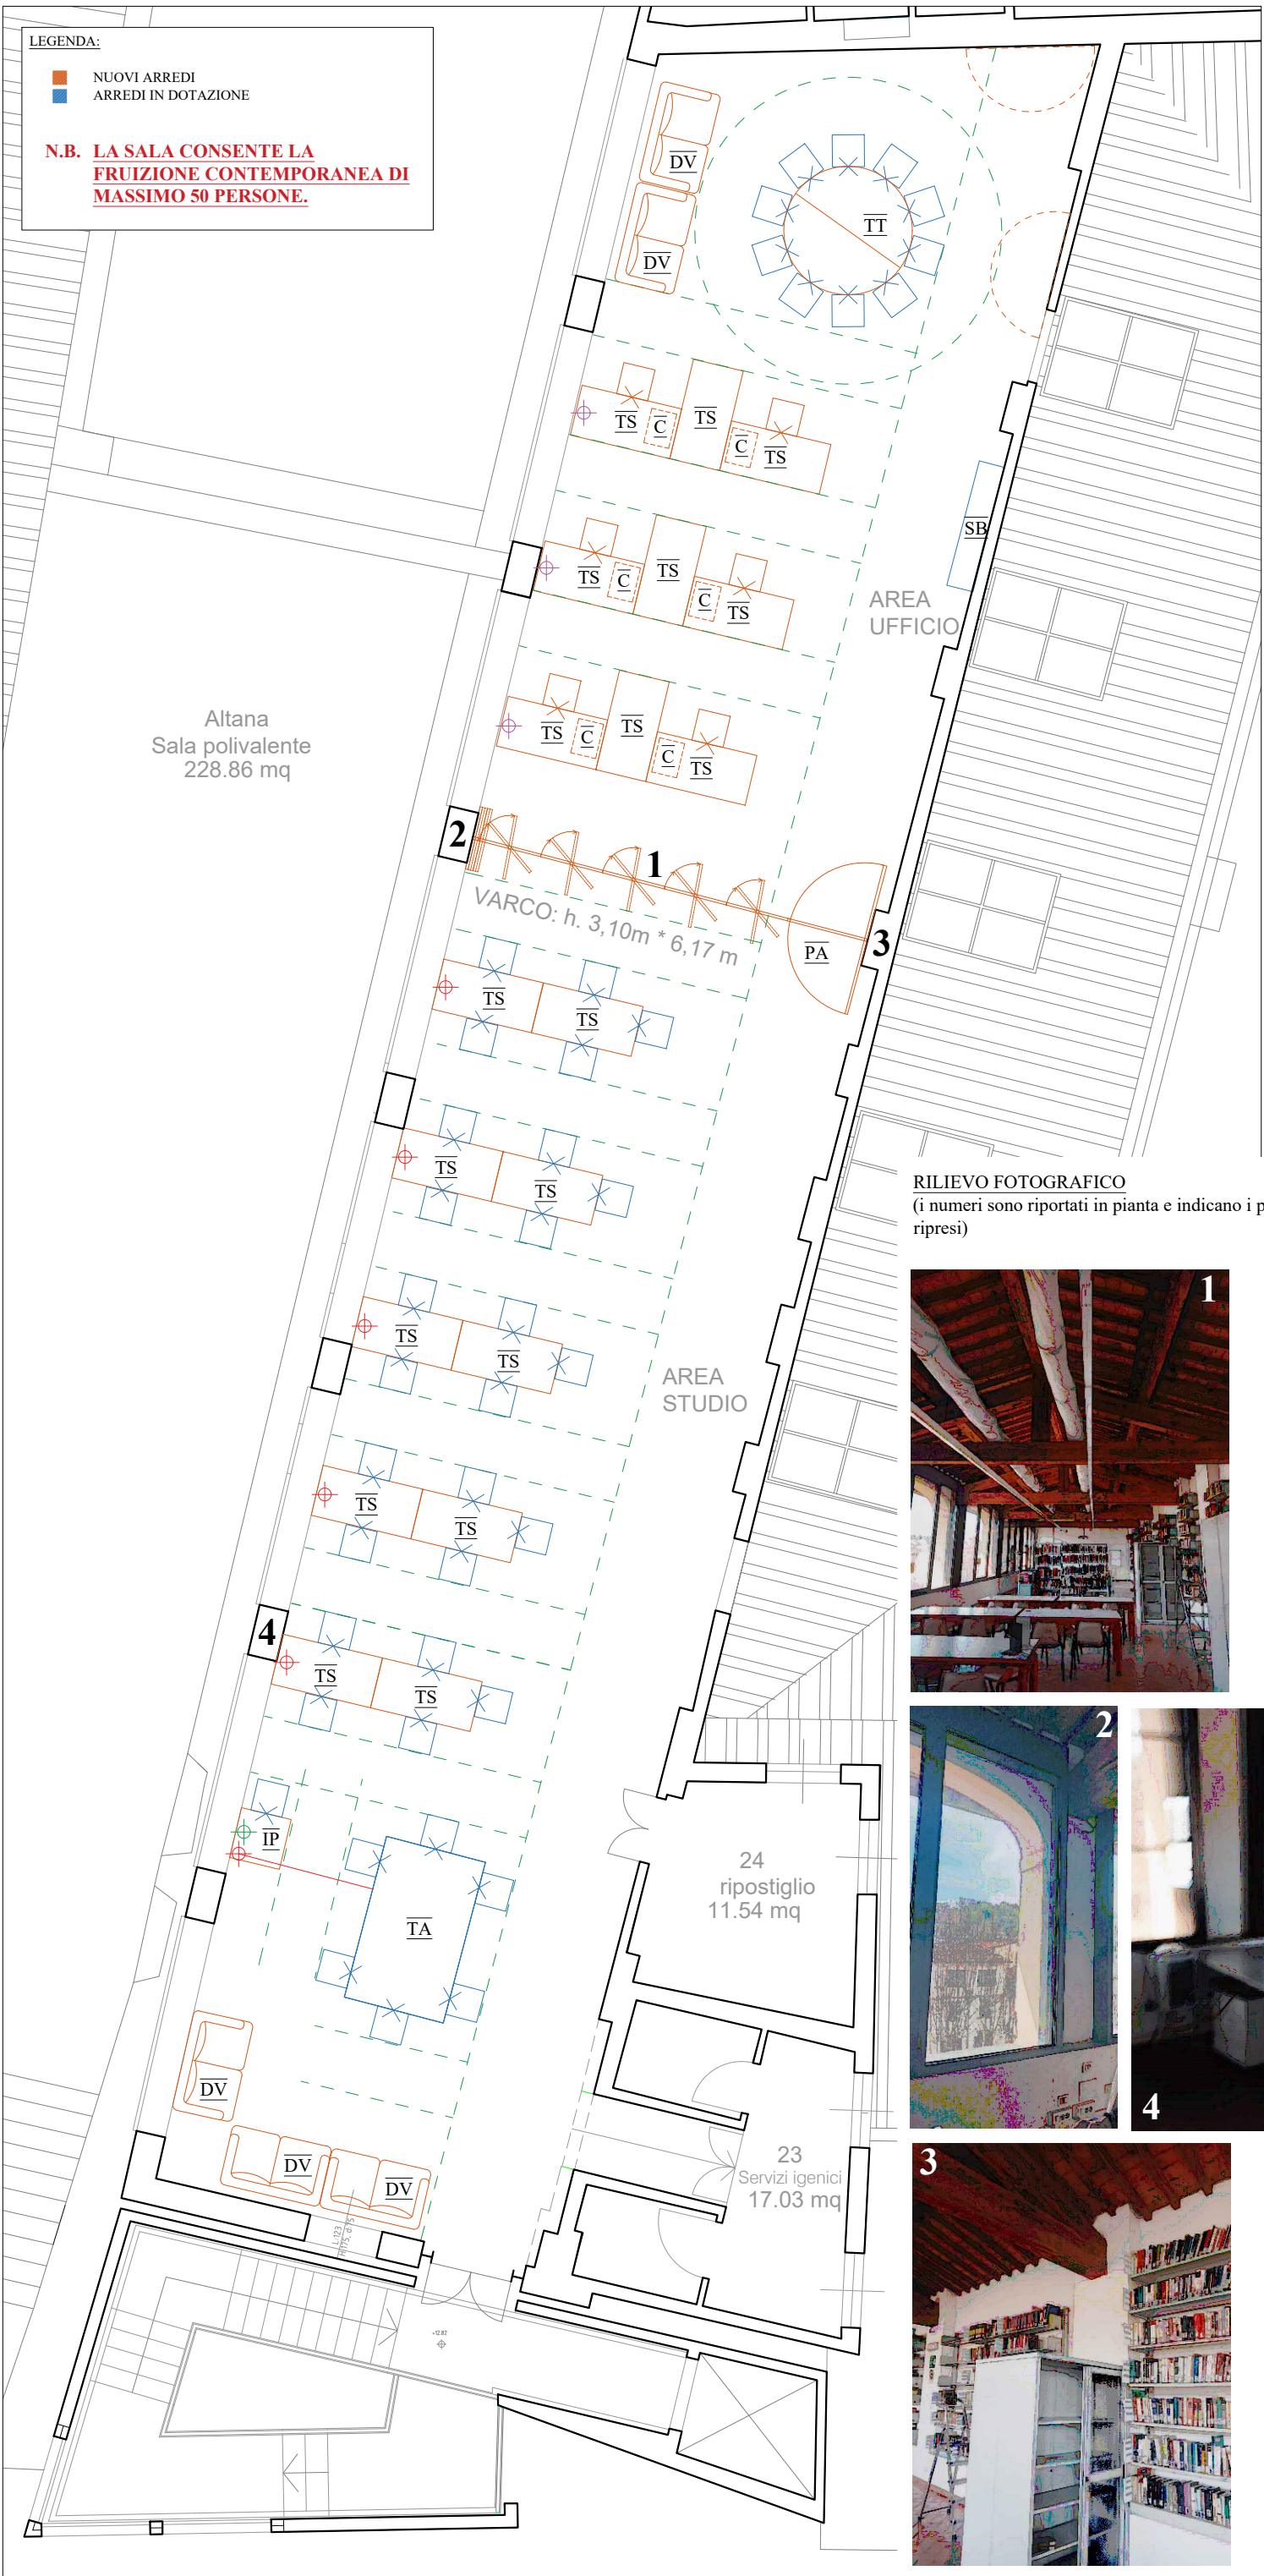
LEGENDA:

NUOVI ARREDI
ARREDI IN DOTAZIONE

N.B. LA SALA CONSENTE LA FRUIZIONE CONTEMPORANEA DI MASSIMO 50 PERSONE.

DV
DV
TT

TS C TS C TS
TS C TS C TS
TS C TS C TS

SB

AREA
UFFICIO

Altana
Sala polivalente
228.86 mq

2
1
VARCO: h. 3,10m * 6,17 m
PA
3

TS TS
TS TS
TS TS
TS TS
TS TS

AREA
STUDIO

4

IP
TA

DV
DV
DV

24
ripostiglio
11.54 mq

23
Servizi igenici
17.03 mq

RILIEVO FOTOGRAFICO
(i numeri sono riportati in pianta e indicano i p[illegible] ripresi)

1
2
4
3